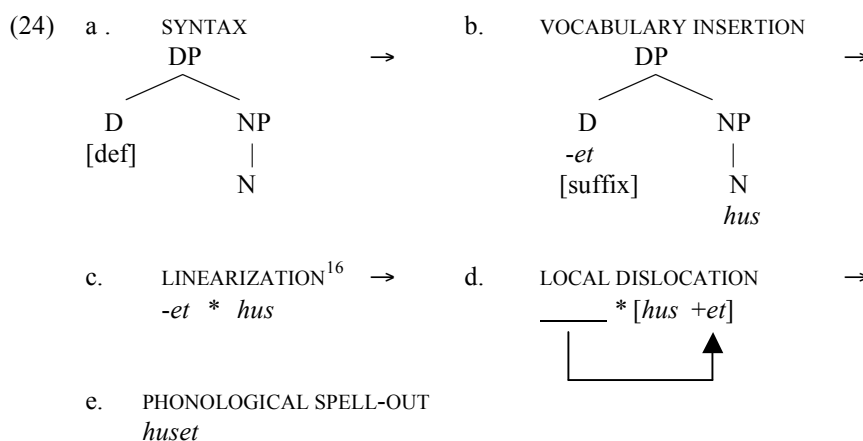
(24) a . SYNTAX

DP → D [def] NP N →

b. VOCABULARY INSERTION

DP D -*et* [suffix] NP N *hus* →

c. LINEARIZATION$^{16}$ → -*et* * *hus*

d. LOCAL DISLOCATION → ____ * [*hus* +*et*]

e. PHONOLOGICAL SPELL-OUT *huset*